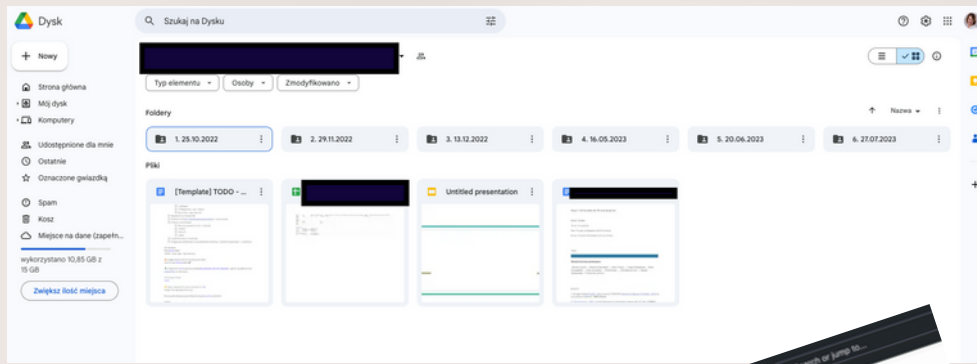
Dysk

Szukaj na Dysku

+ Nowy

Strona główna
Mój dysk
Komputery

Udostępnione dla mnie
Ostatnie
Oznaczone gwiazdką

Spam
Kosz
Miejsce na dane (zapełn...

wykorzystano 10,85 GB z 15 GB

Zwiększ ilość miejsca

Typ elementu
Osoby
Zmodyfikowano

Foldery

Nazwa

1. 25.10.2022
2. 29.11.2022
3. 13.12.2022
4. 16.05.2023
5. 20.06.2023
6. 27.07.2023

Pliki

[Template] TODO - ...
Untitled presentation

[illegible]h or jump to...